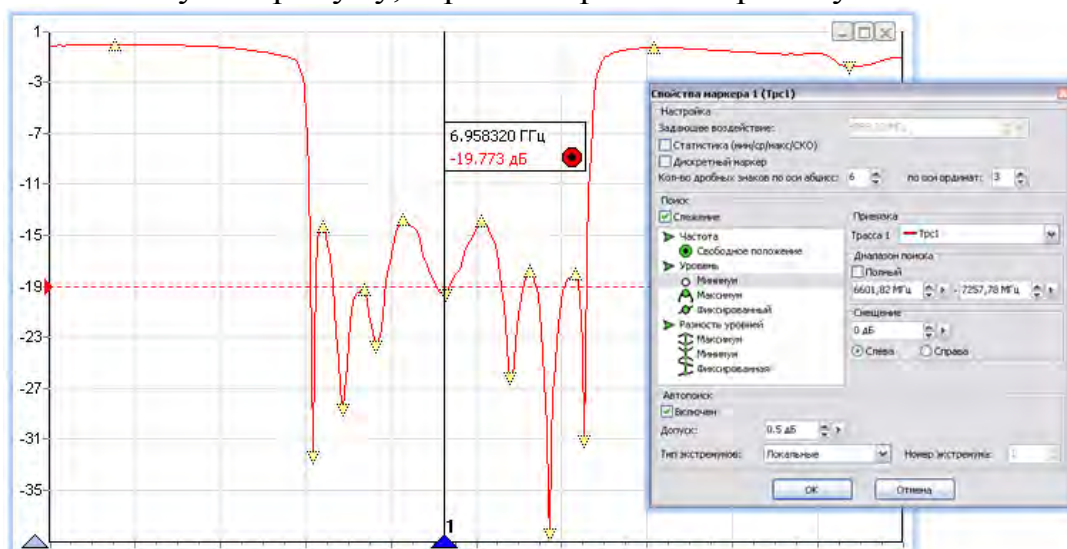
1
-3
-7
-11
-15
-19
-23
-27
-31
-35

6.958320 ГГц
-19.773 дБ

1

Свойства маркера 1 (Трс1)
Настройка
Задающее воздействие: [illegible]
Статистика (мин/ср/макс/СКО)
Дискретный маркер
Кол-во дробных знаков по оси абсцисс: 6 по оси ординат: 3
Поиск
Слежение
Частота
Свободное положение
Уровень
Минимум
Максимум
Фиксированный
Разность уровней
Максимум
Минимум
Фиксированная
Привязка
Трасса 1 Трс1
Диапазон поиска
Полный
6601,82 МГц - 7257,78 МГц
Смещение
0 дБ
Слева Справа
Автопоиск
Включен
Допуск: 0.5 дБ
Тип экстремумов: Локальные
Номер экстремума: 1
ОК
Отмена